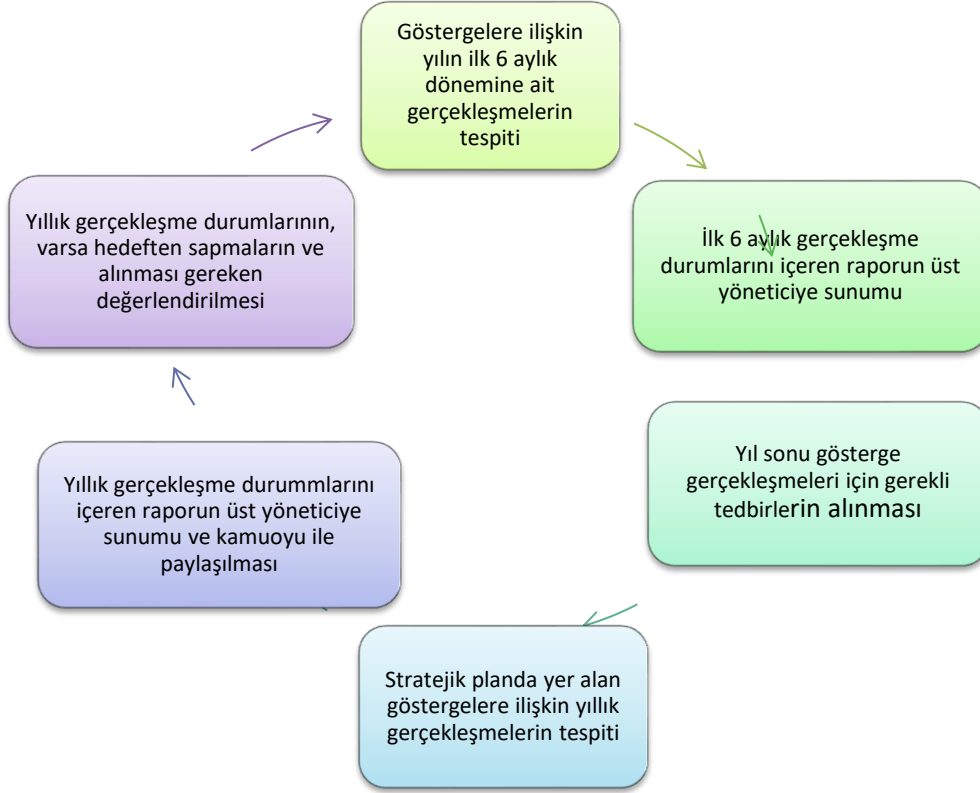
Göstergelere ilişkin yılın ilk 6 aylık dönemine ait gerçekleşmelerin tespiti

İlk 6 aylık gerçekleşme durumlarını içeren raporun üst yöneticiye sunumu

Yıl sonu gösterge gerçekleşmeleri için gerekli tedbirlerin alınması

Stratejik planda yer alan göstergelere ilişkin yıllık gerçekleşmelerin tespiti

Yıllık gerçekleşme durummlarını içeren raporun üst yöneticiye sunumu ve kamuoyu ile paylaşılması

Yıllık gerçekleşme durumlarının, varsa hedeften sapmaların ve alınması gereken değerlendirilmesi